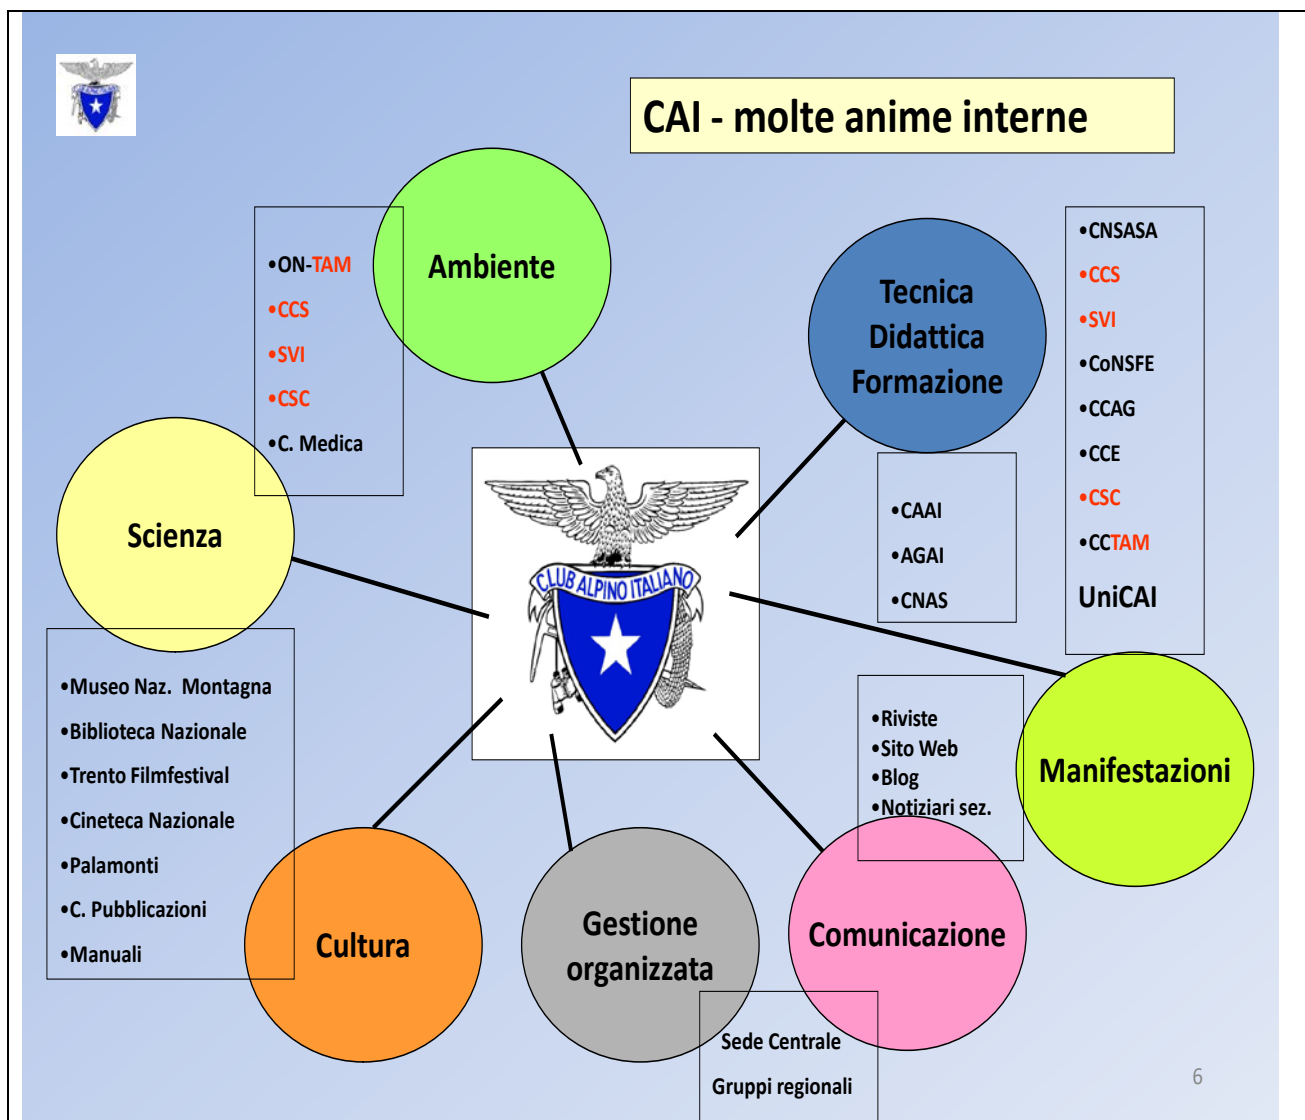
CAI - molte anime interne

•ON-TAM
•CCS
•SVI
•CSC
•C. Medica

Ambiente

Tecnica
Didattica
Formazione

•CNSASA
•CCS
•SVI
•CoNSFE
•CCAG
•CCE
•CSC
•CCTAM
UniCAI

Scienza

CLUB ALPINO ITALIANO

•CAAI
•AGAI
•CNAS

•Museo Naz. Montagna
•Biblioteca Nazionale
•Trento Filmfestival
•Cineteca Nazionale
•Palamonti
•C. Pubblicazioni
•Manuali

•Riviste
•Sito Web
•Blog
•Notiziari sez.

Manifestazioni

Cultura

Gestione organizzata

Comunicazione

Sede Centrale
Gruppi regionali

6